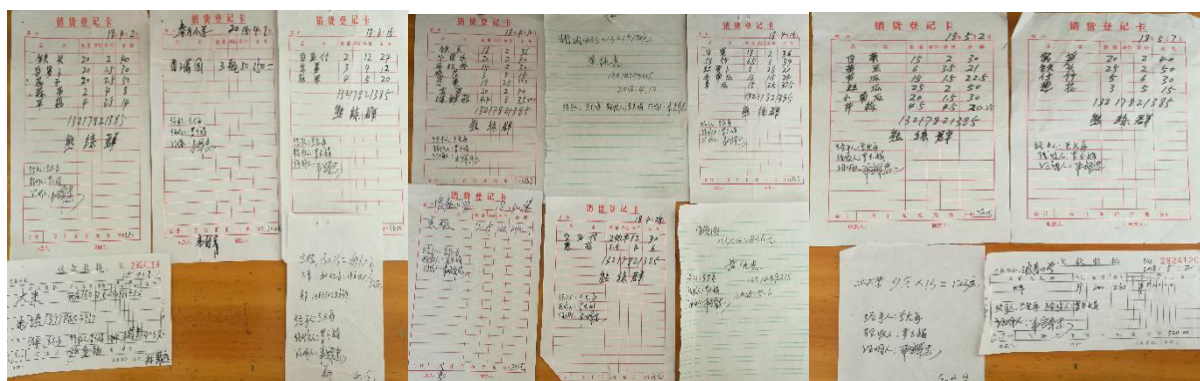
销货登记卡

销货登记卡

销货登记卡

13217821385

魏振群

13217821385

魏振群

销货登记卡

销货登记卡

销货登记卡

13217821385

魏振群

13217821385

魏振群

销货登记卡

销货登记卡

13217821385

魏振群

13217821385

魏振群

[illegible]